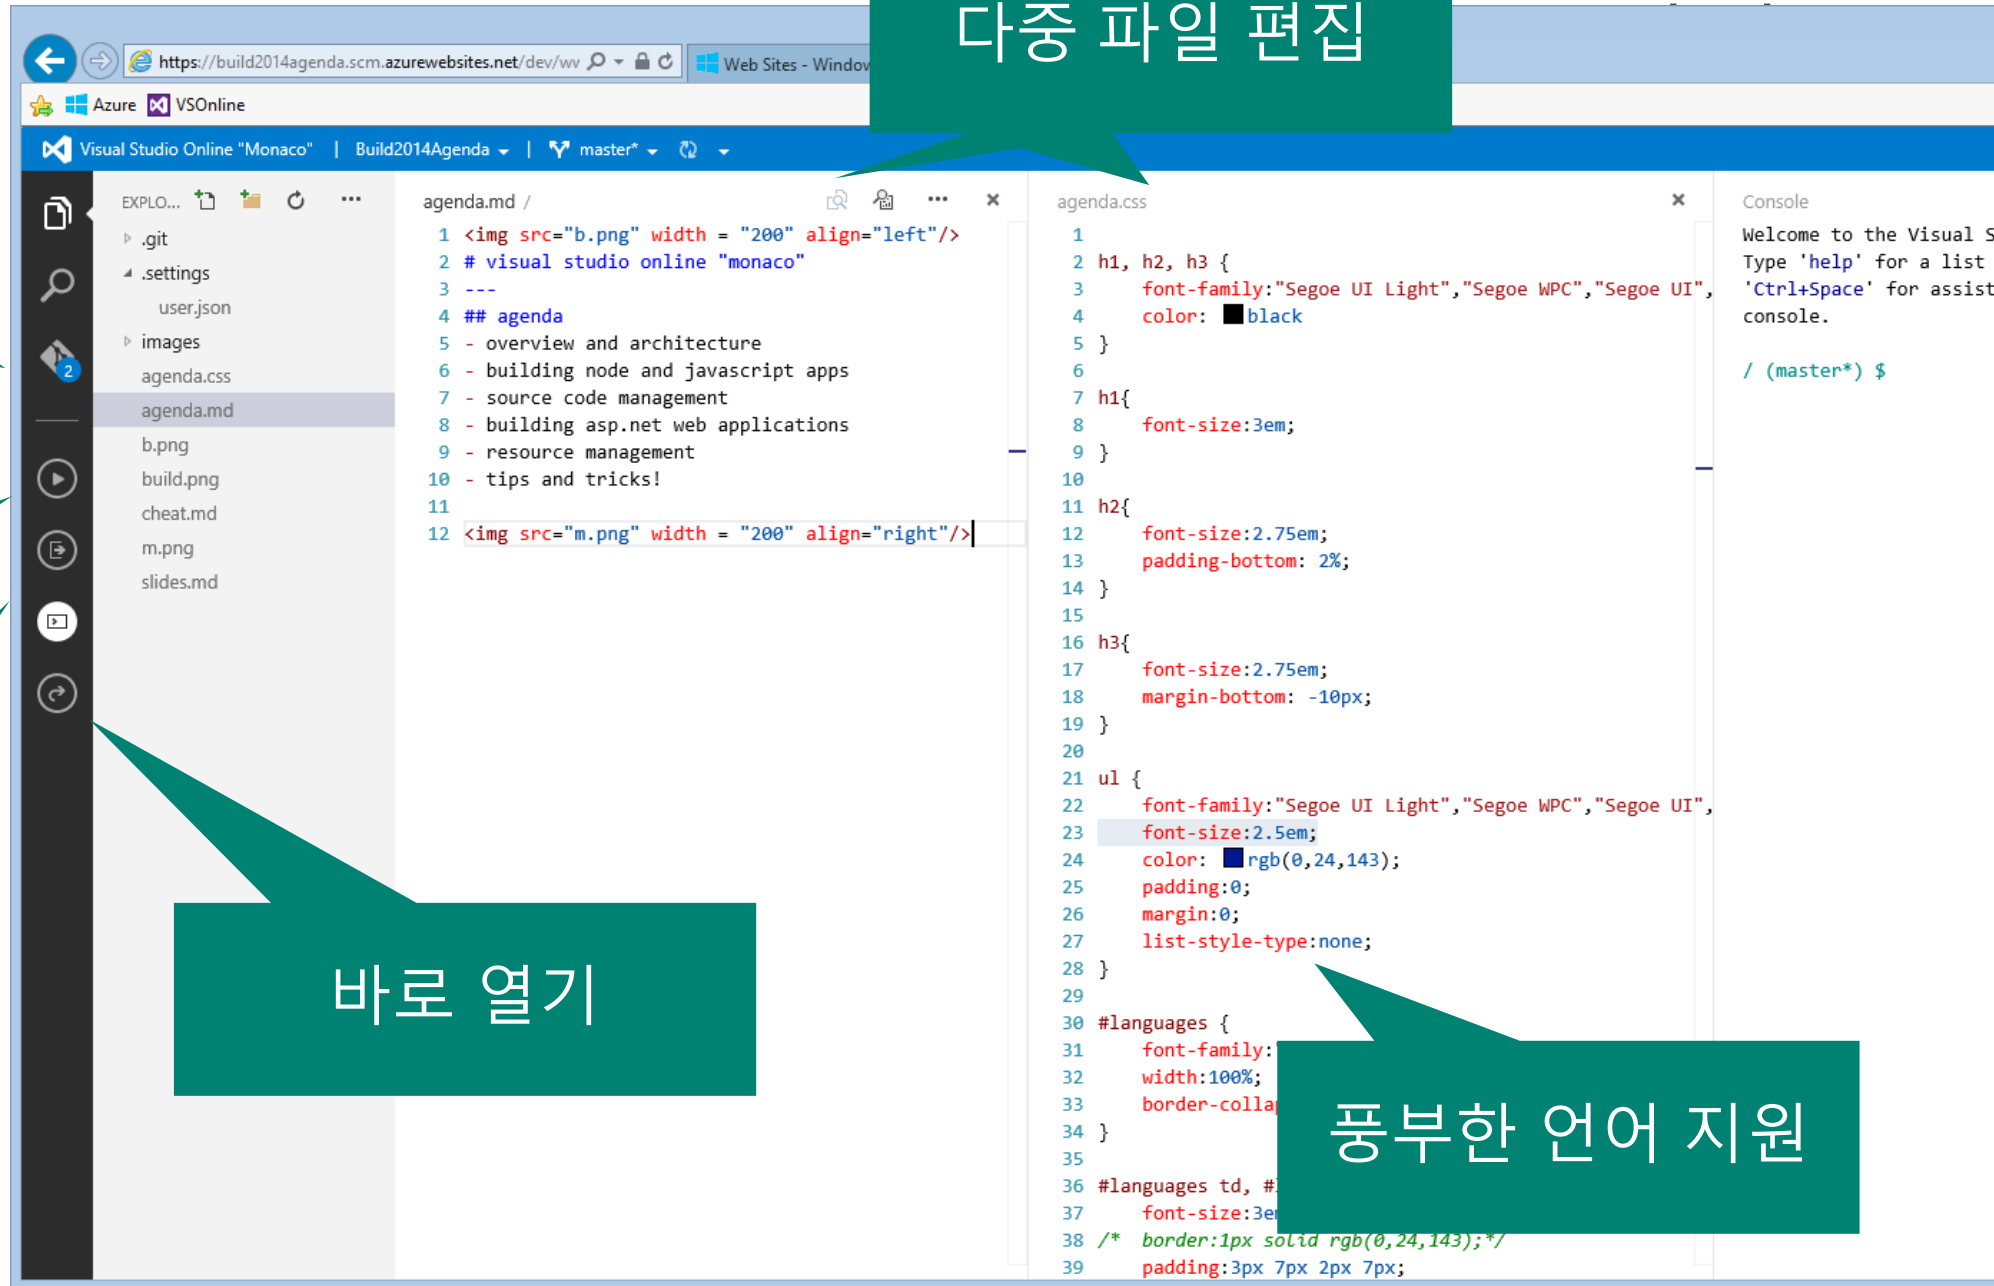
https://build2014agenda.scm.azurewebsites.net/dev/wv

Web Sites - Window

다중 파일 편집

Azure VSOnline

Visual Studio Online "Monaco" | Build2014Agenda | master*

EXPLO...

.git
.settings
user.json
images
agenda.css
agenda.md
b.png
build.png
cheat.md
m.png
slides.md

agenda.md /

1 <img src="b.png" width = "200" align="left"/>
2 # visual studio online "monaco"
3 ---
4 ## agenda
5 - overview and architecture
6 - building node and javascript apps
7 - source code management
8 - building asp.net web applications
9 - resource management
10 - tips and tricks!
11
12 <img src="m.png" width = "200" align="right"/>

agenda.css

1
2 h1, h2, h3 {
3 font-family:"Segoe UI Light","Segoe WPC","Segoe UI",
4 color: black
5 }
6
7 h1{
8 font-size:3em;
9 }
10
11 h2{
12 font-size:2.75em;
13 padding-bottom: 2%;
14 }
15
16 h3{
17 font-size:2.75em;
18 margin-bottom: -10px;
19 }
20
21 ul {
22 font-family:"Segoe UI Light","Segoe WPC","Segoe UI",
23 font-size:2.5em;
24 color: rgb(0,24,143);
25 padding:0;
26 margin:0;
27 list-style-type:none;
28 }
29
30 #languages {
31 font-family:
32 width:100%;
33 border-colla
34 }
35
36 #languages td, #
37 font-size:3e
38 /* border:1px solid rgb(0,24,143);*/
39 padding:3px 7px 2px 7px;

Console

Welcome to the Visual S
Type 'help' for a list
'Ctrl+Space' for assist
console.

/ (master*) $

바로 열기

풍부한 언어 지원